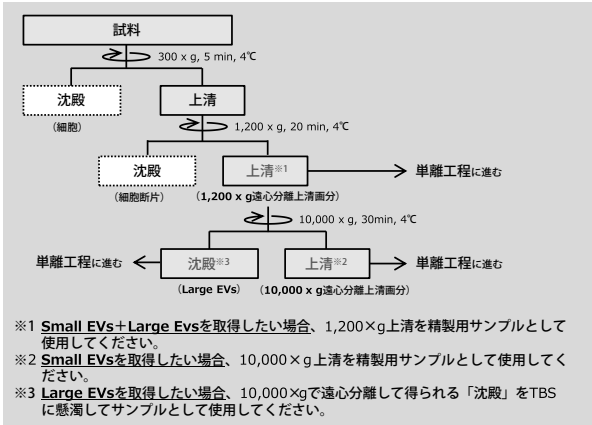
試料

300 x g, 5 min, 4℃

沈殿

(細胞)

上清

1,200 x g, 20 min, 4℃

沈殿

(細胞断片)

上清※1

(1,200 x g遠心分離上清画分)

単離工程に進む

10,000 x g, 30min, 4℃

単離工程に進む

沈殿※3

(Large EVs)

上清※2

(10,000 x g遠心分離上清画分)

単離工程に進む

※1 Small EVs＋Large Evsを取得したい場合、1,200×g上清を精製用サンプルとして使用してください。
※2 Small EVsを取得したい場合、10,000×g上清を精製用サンプルとして使用してください。
※3 Large EVsを取得したい場合、10,000×gで遠心分離して得られる「沈殿」をTBSに懸濁してサンプルとして使用してください。